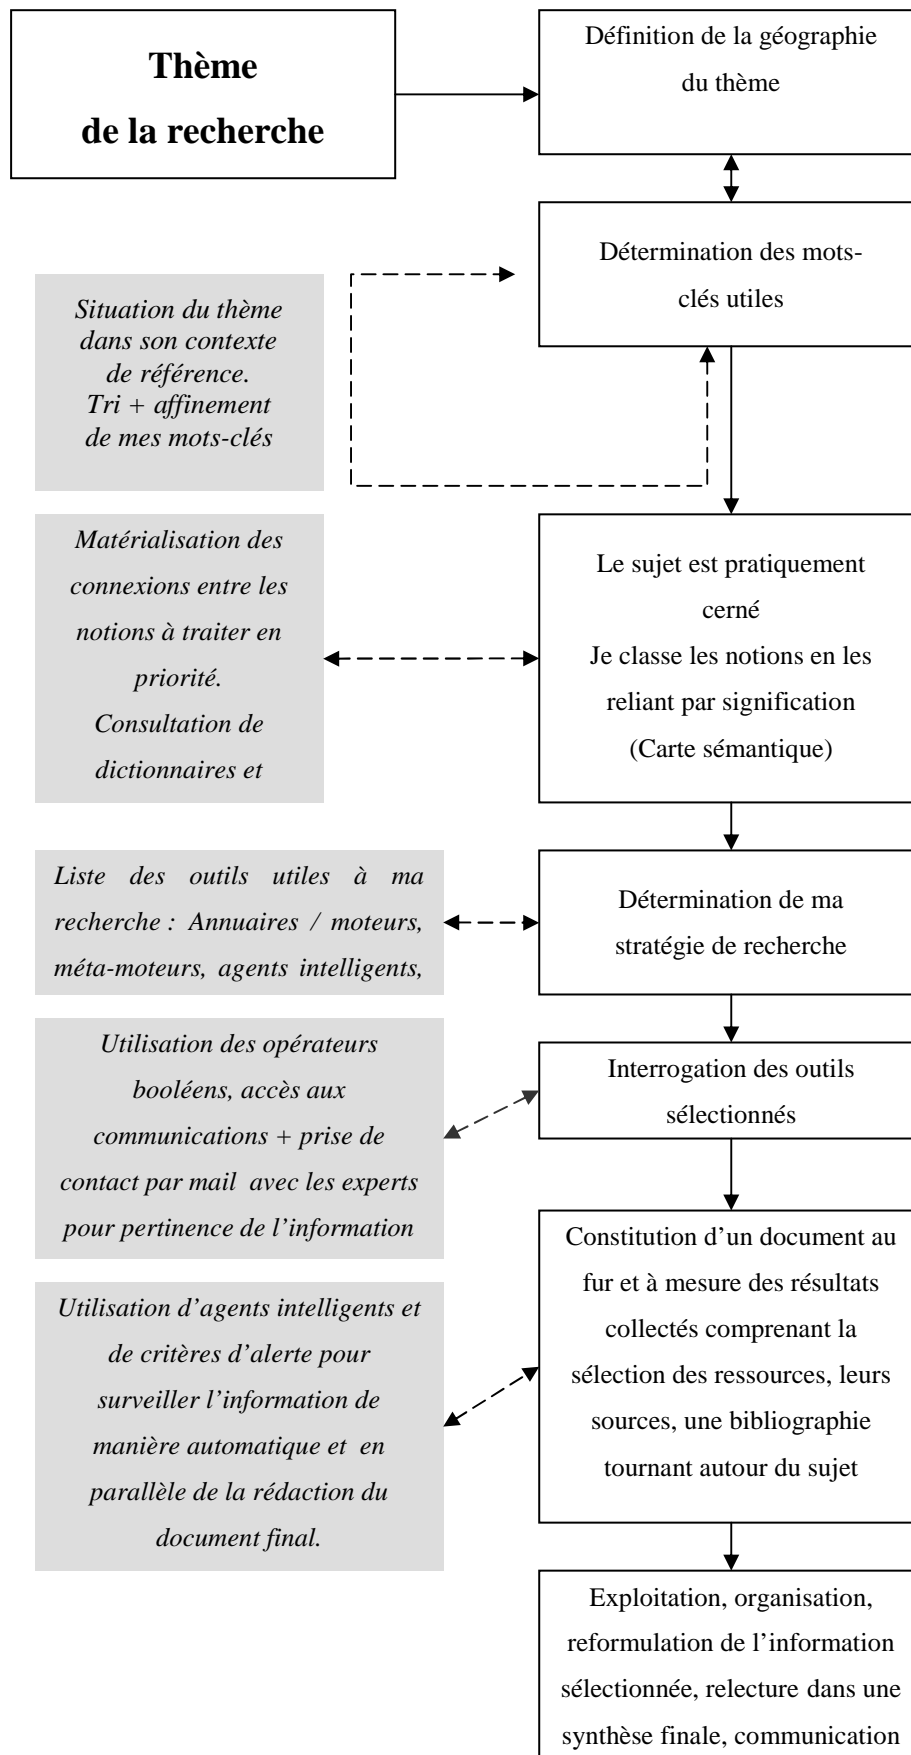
Thème de la recherche

Définition de la géographie du thème

Détermination des mots-clés utiles

Situation du thème dans son contexte de référence. Tri + affinement de mes mots-clés

Matérialisation des connexions entre les notions à traiter en priorité. Consultation de dictionnaires et

Le sujet est pratiquement cerné
Je classe les notions en les reliant par signification
(Carte sémantique)

Liste des outils utiles à ma recherche : Annuaires / moteurs, méta-moteurs, agents intelligents,

Détermination de ma stratégie de recherche

Utilisation des opérateurs booléens, accès aux communications + prise de contact par mail avec les experts pour pertinence de l'information

Interrogation des outils sélectionnés

Utilisation d'agents intelligents et de critères d'alerte pour surveiller l'information de manière automatique et en parallèle de la rédaction du document final.

Constitution d'un document au fur et à mesure des résultats collectés comprenant la sélection des ressources, leurs sources, une bibliographie tournant autour du sujet

Exploitation, organisation, reformulation de l'information sélectionnée, relecture dans une synthèse finale, communication